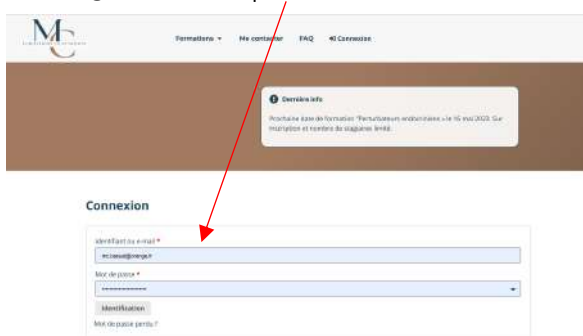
MC

Formations ▾   Me contacter   FAQ   Connexion

Dernière info

Prochaine date de formation "Perturbateurs endocriniens » le 16 mai 2023. Sur inscription et nombre de stagiaires limité.

Connexion

Identifiant ou e-mail *

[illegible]@orange.fr

Mot de passe *

••••••••••••

Identification

Mot de passe perdu ?